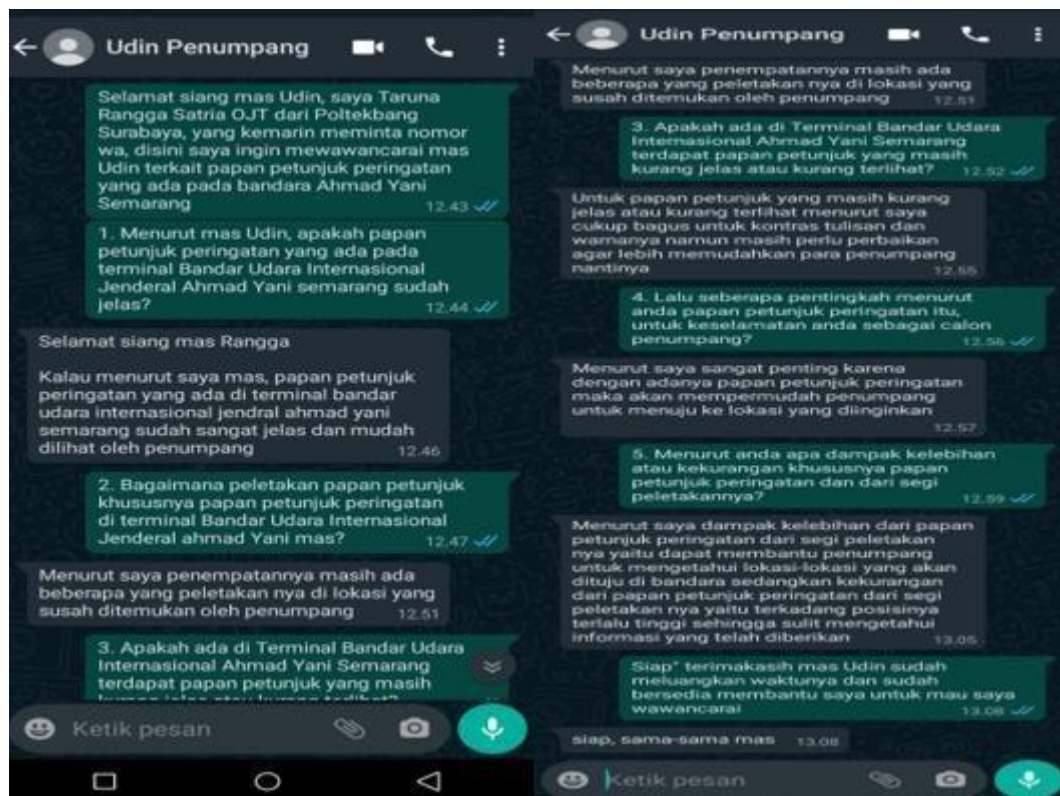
Udin Penumpang

Selamat siang mas Udin, saya Taruna Rangga Satria OJT dari Poltekbang Surabaya, yang kemarin meminta nomor wa, disini saya ingin mewawancarai mas Udin terkait papan petunjuk peringatan yang ada pada bandara Ahmad Yani Semarang 12.43

1. Menurut mas Udin, apakah papan petunjuk peringatan yang ada pada terminal Bandar Udara Internasional Jenderal Ahmad Yani semarang sudah jelas? 12.44

Selamat siang mas Rangga

Kalau menurut saya mas, papan petunjuk peringatan yang ada di terminal bandar udara internasional jendral ahmad yani semarang sudah sangat jelas dan mudah dilihat oleh penumpang 12.46

2. Bagaimana peletakan papan petunjuk khususnya papan petunjuk peringatan di terminal Bandar Udara Internasional Jenderal ahmad Yani mas? 12.47

Menurut saya penempatannya masih ada beberapa yang peletakan nya di lokasi yang susah ditemukan oleh penumpang 12.51

3. Apakah ada di Terminal Bandar Udara Internasional Ahmad Yani Semarang terdapat papan petunjuk yang masih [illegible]

Ketik pesan

Udin Penumpang

Menurut saya penempatannya masih ada beberapa yang peletakan nya di lokasi yang susah ditemukan oleh penumpang 12.51

3. Apakah ada di Terminal Bandar Udara Internasional Ahmad Yani Semarang terdapat papan petunjuk yang masih kurang jelas atau kurang terlihat? 12.52

Untuk papan petunjuk yang masih kurang jelas atau kurang terlihat menurut saya cukup bagus untuk kontras tulisan dan warnanya namun masih perlu perbaikan agar lebih memudahkan para penumpang nantinya 12.55

4. Lalu seberapa pentingkah menurut anda papan petunjuk peringatan itu, untuk keselamatan anda sebagai calon penumpang? 12.56

Menurut saya sangat penting karena dengan adanya papan petunjuk peringatan maka akan mempermudah penumpang untuk menuju ke lokasi yang diinginkan 12.57

5. Menurut anda apa dampak kelebihan atau kekurangan khususnya papan petunjuk peringatan dan dari segi peletakannya? 12.59

Menurut saya dampak kelebihan dari papan petunjuk peringatan dari segi peletakan nya yaitu dapat membantu penumpang untuk mengetahui lokasi-lokasi yang akan dituju di bandara sedangkan kekurangan dari papan petunjuk peringatan dari segi peletakan nya yaitu terkadang posisinya terlalu tinggi sehingga sulit mengetahui informasi yang telah diberikan 13.05

Siap" terimakasih mas Udin sudah meluangkan waktunya dan sudah bersedia membantu saya untuk mau saya wawancarai 13.08

siap, sama-sama mas 13.08

Ketik pesan